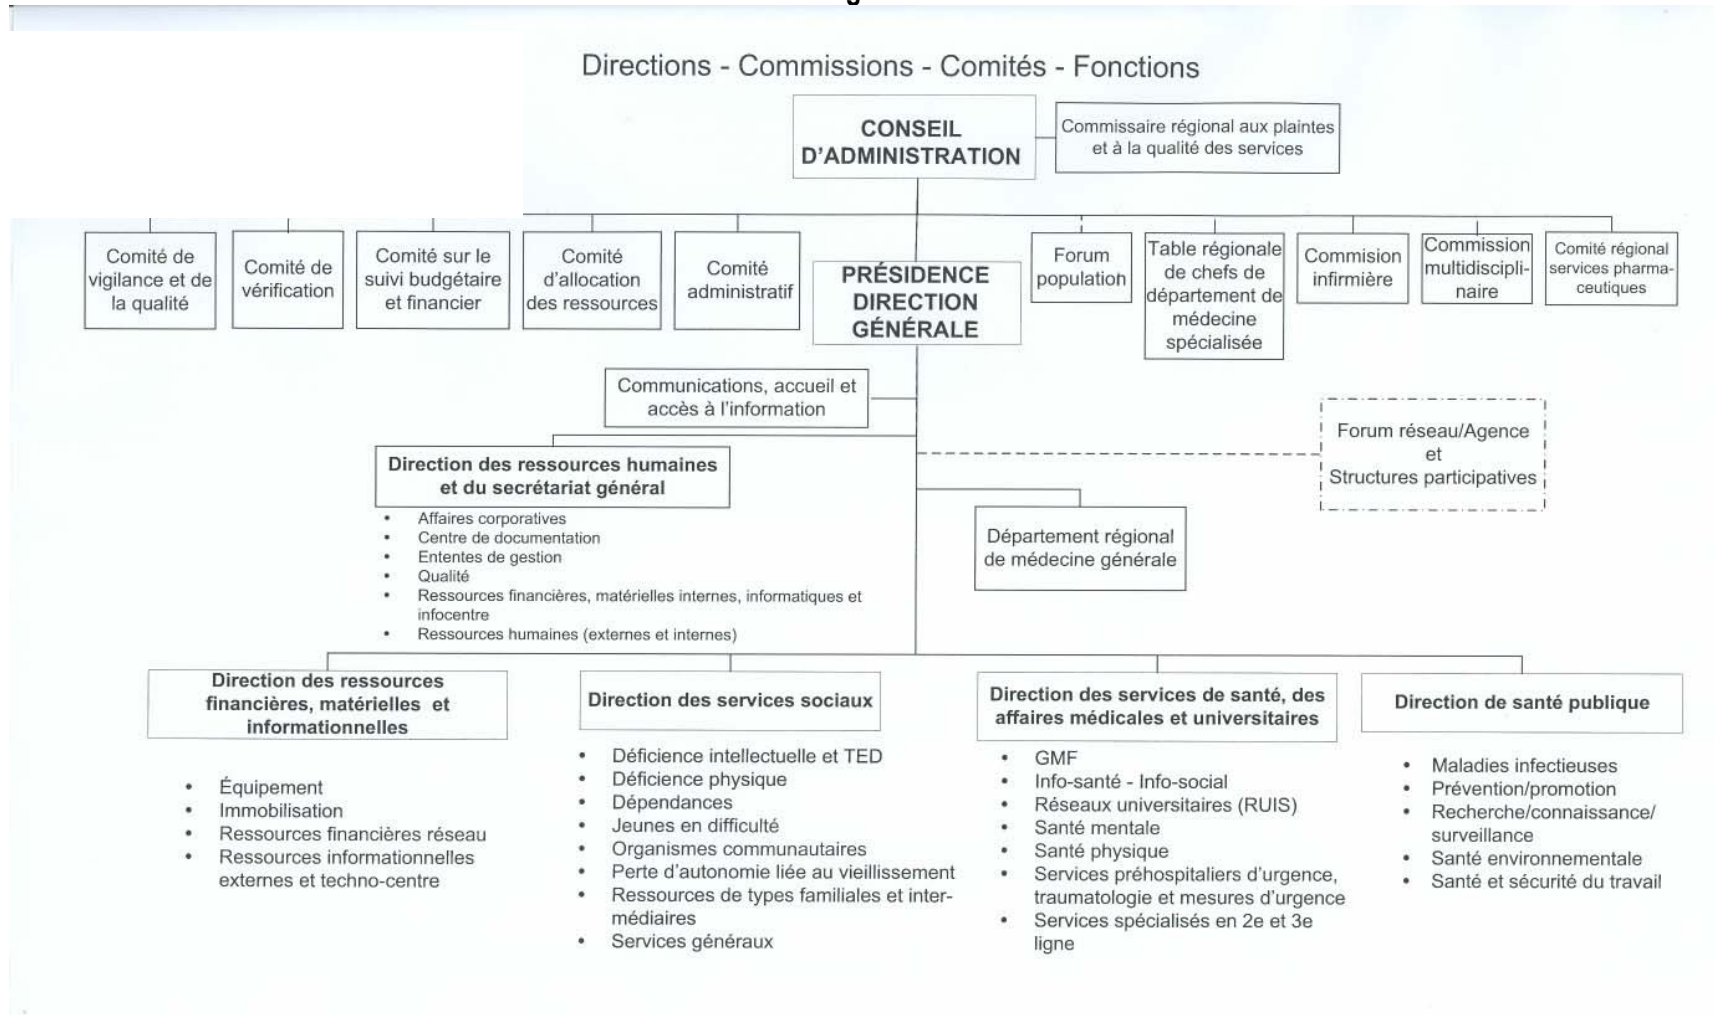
Directions - Commissions - Comités - Fonctions

CONSEIL D'ADMINISTRATION

Commissaire régional aux plaintes et à la qualité des services

Comité de vigilance et de la qualité

Comité de vérification

Comité sur le suivi budgétaire et financier

Comité d'allocation des ressources

Comité administratif

PRÉSIDENCE DIRECTION GÉNÉRALE

Forum population

Table régionale de chefs de département de médecine spécialisée

Commision infirmière

Commission multidisciplinaire

Comité régional services pharmaceutiques

Communications, accueil et accès à l'information

Forum réseau/Agence et Structures participatives

Direction des ressources humaines et du secrétariat général

- Affaires corporatives
- Centre de documentation
- Ententes de gestion
- Qualité
- Ressources financières, matérielles internes, informatiques et infocentre
- Ressources humaines (externes et internes)

Département régional de médecine générale

Direction des ressources financières, matérielles et informationnelles

- Équipement
- Immobilisation
- Ressources financières réseau
- Ressources informationnelles externes et techno-centre

Direction des services sociaux

- Déficience intellectuelle et TED
- Déficience physique
- Dépendances
- Jeunes en difficulté
- Organismes communautaires
- Perte d'autonomie liée au vieillissement
- Ressources de types familiales et intermédiaires
- Services généraux

Direction des services de santé, des affaires médicales et universitaires

- GMF
- Info-santé - Info-social
- Réseaux universitaires (RUIS)
- Santé mentale
- Santé physique
- Services préhospitaliers d'urgence, traumatologie et mesures d'urgence
- Services spécialisés en 2e et 3e ligne

Direction de santé publique

- Maladies infectieuses
- Prévention/promotion
- Recherche/connaissance/surveillance
- Santé environnementale
- Santé et sécurité du travail